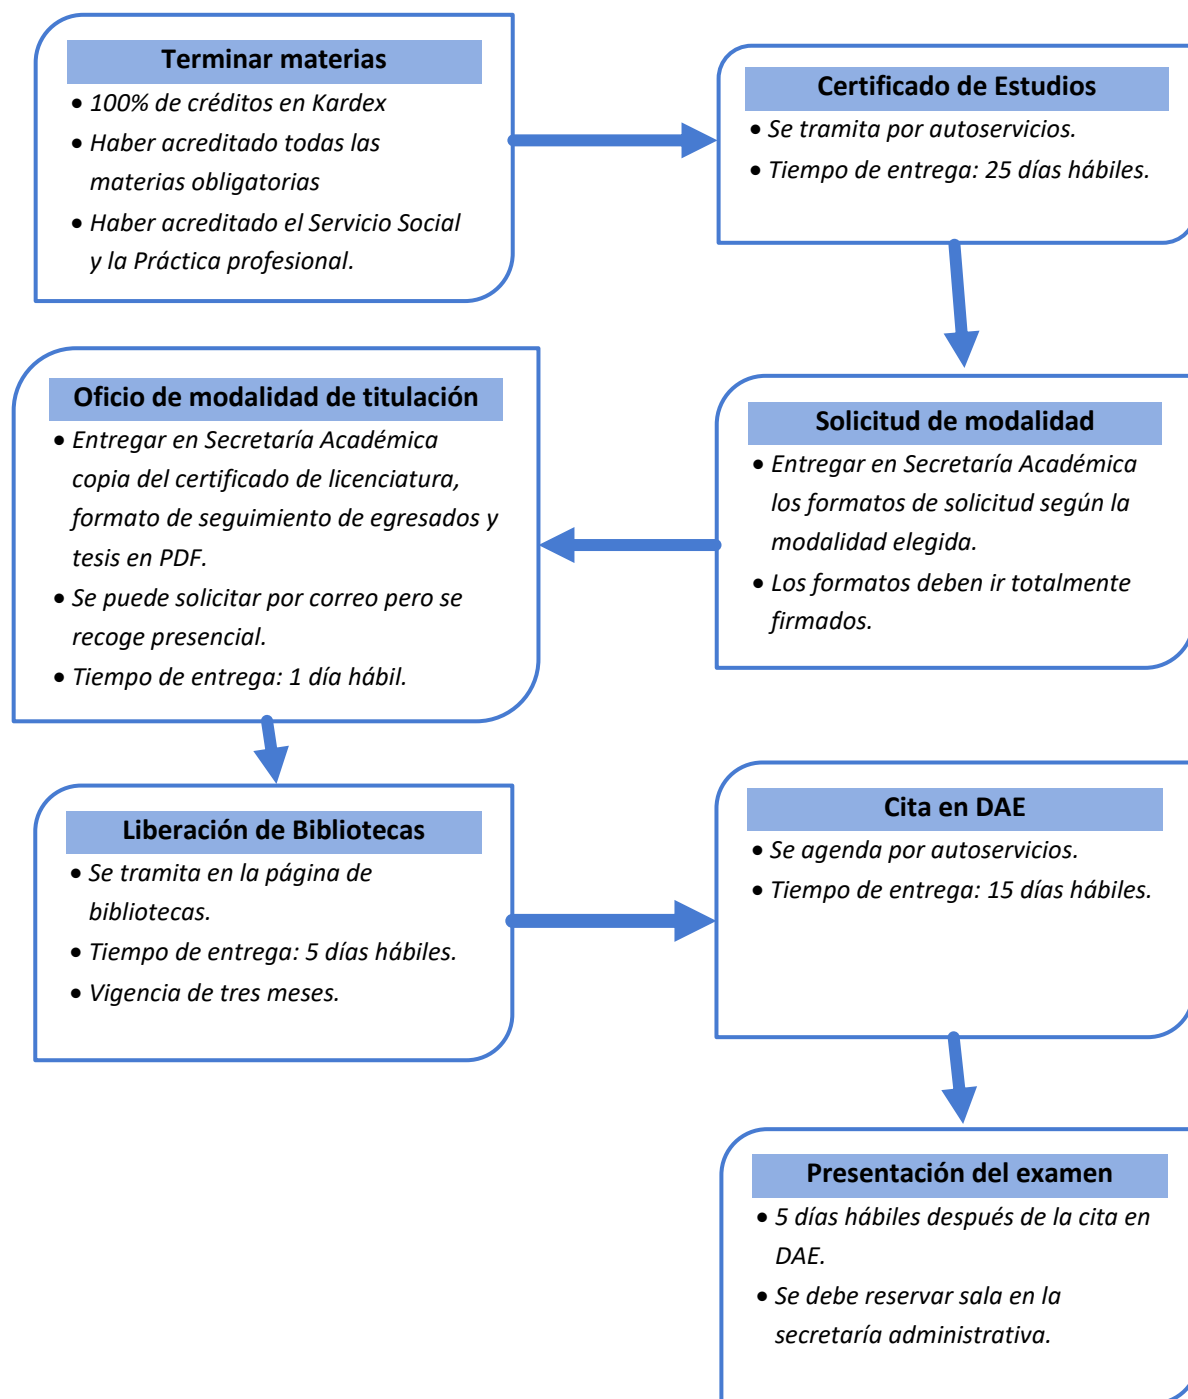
Terminar materias
- 100% de créditos en Kardex
- Haber acreditado todas las materias obligatorias
- Haber acreditado el Servicio Social y la Práctica profesional.

Certificado de Estudios
- Se tramita por autoservicios.
- Tiempo de entrega: 25 días hábiles.

Solicitud de modalidad
- Entregar en Secretaría Académica los formatos de solicitud según la modalidad elegida.
- Los formatos deben ir totalmente firmados.

Oficio de modalidad de titulación
- Entregar en Secretaría Académica copia del certificado de licenciatura, formato de seguimiento de egresados y tesis en PDF.
- Se puede solicitar por correo pero se recoge presencial.
- Tiempo de entrega: 1 día hábil.

Liberación de Bibliotecas
- Se tramita en la página de bibliotecas.
- Tiempo de entrega: 5 días hábiles.
- Vigencia de tres meses.

Cita en DAE
- Se agenda por autoservicios.
- Tiempo de entrega: 15 días hábiles.

Presentación del examen
- 5 días hábiles después de la cita en DAE.
- Se debe reservar sala en la secretaría administrativa.